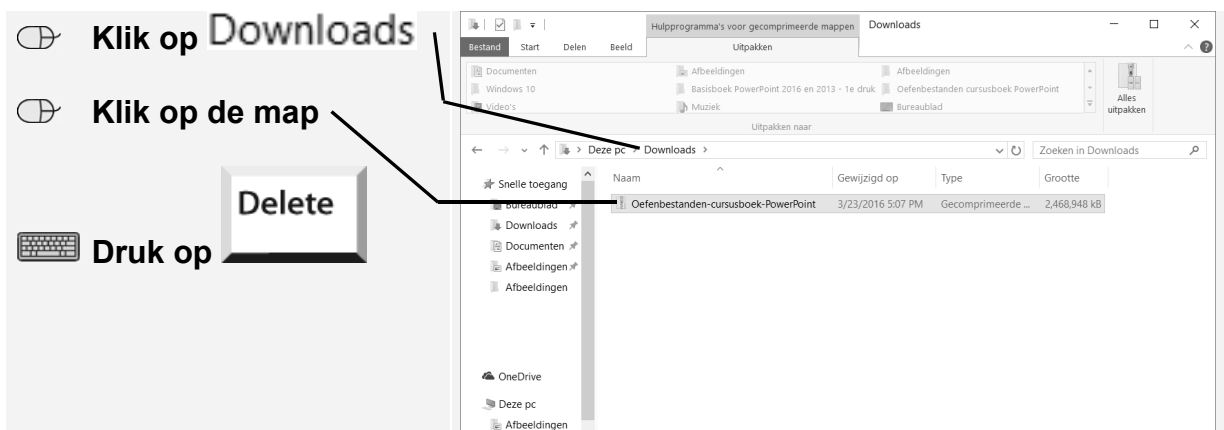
Klik op Downloads

Klik op de map

Druk op Delete

Hulpprogramma's voor gecomprimeerde mappen Downloads

Bestand Start Delen Beeld Uitpakken

Documenten Afbeeldingen Afbeeldingen
Windows 10 Basisboek PowerPoint 2016 en 2013 - 1e druk Oefenbestanden cursusboek PowerPoint
Video's Muziek Bureaublad

Alles uitpakken

Uitpakken naar

Deze pc > Downloads >

Zoeken in Downloads

Snelle toegang
Bureaublad
Downloads
Documenten
Afbeeldingen
Afbeeldingen

OneDrive

Deze pc
Afbeeldingen

| Naam | Gewijzigd op | Type | Grootte |
|---|---|---|---|
| Oefenbestanden-cursusboek-PowerPoint | 3/23/2016 5:07 PM | Gecomprimeerde ... | 2,468,948 kB |